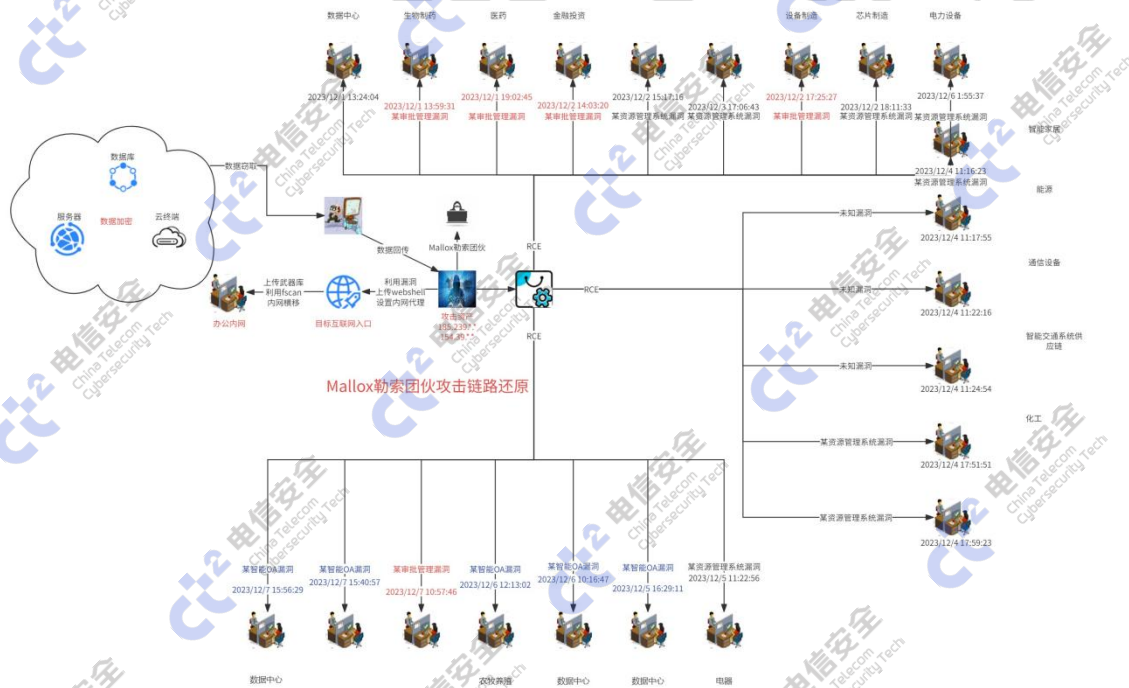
数据中心 生物制药 医药 金融投资 设备制造 芯片制造 电力设备

2023/12/1 13:24:04
2023/12/1 13:59:31 某审批管理漏洞
2023/12/1 19:02:45 某审批管理漏洞
2023/12/2 14:03:20 某审批管理漏洞
2023/12/2 15:17:16 某资源管理系统漏洞
2023/12/3 17:06:43 某资源管理系统漏洞
2023/12/2 17:25:27 某审批管理漏洞
2023/12/2 18:11:33 某资源管理系统漏洞
2023/12/6 1:55:37 某资源管理系统漏洞

智能家居
2023/12/4 11:16:23 某资源管理系统漏洞

能源

数据库
服务器 数据加密 云终端
数据窃取

数据回传
Mallox勒索团伙

未知漏洞 2023/12/4 11:17:55
通信设备

上传武器库 利用fscan 内网横移
利用漏洞 上传webshell 设置内网代理
办公内网
目标互联网入口
攻击资源 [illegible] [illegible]
RCE
RCE
RCE

未知漏洞 2023/12/4 11:22:16
智能交通系统供应链
未知漏洞 2023/12/4 11:24:54

Mallox勒索团伙攻击链路还原

化工
某资源管理系统漏洞 2023/12/4 17:51:51
某资源管理系统漏洞 2023/12/4 17:59:23

某智能OA漏洞 2023/12/7 15:56:29
某智能OA漏洞 2023/12/7 15:40:57
某审批管理漏洞 2023/12/7 10:57:46
某智能OA漏洞 2023/12/6 12:13:02
某智能OA漏洞 2023/12/6 10:16:47
某智能OA漏洞 2023/12/5 16:29:11
某资源管理系统漏洞 2023/12/5 11:22:56

数据中心 农牧养殖 数据中心 数据中心 电器

电信安全 China Telecom Cybersecurity Tech